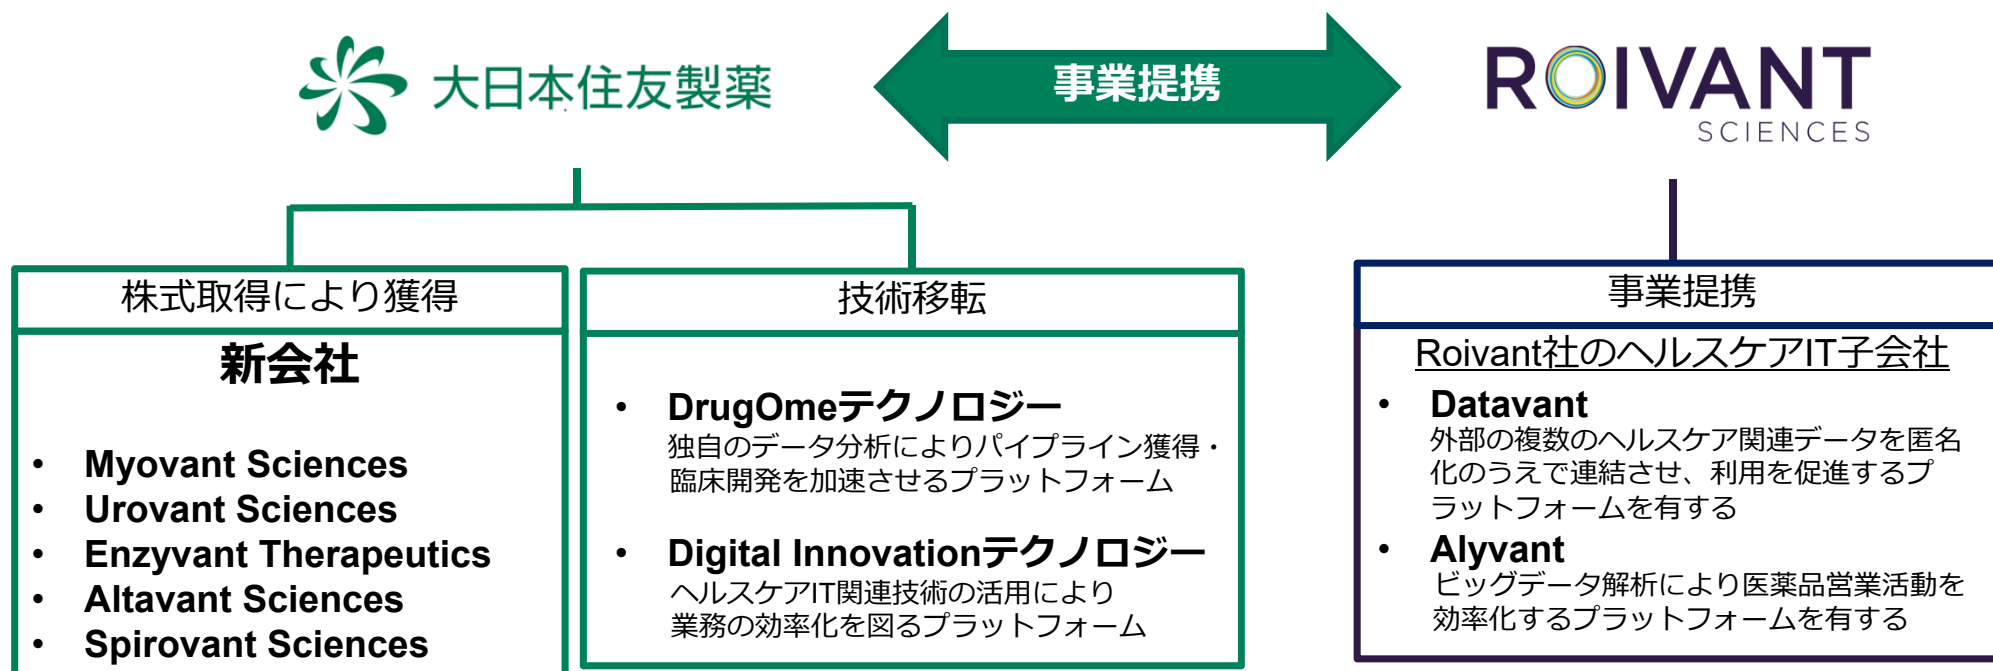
大日本住友製薬

事業提携

ROIVANT SCIENCES

株式取得により獲得

新会社

- Myovant Sciences
- Urovant Sciences
- Enzyvant Therapeutics
- Altavant Sciences
- Spirovant Sciences

技術移転

- DrugOmeテクノロジー
独自のデータ分析によりパイプライン獲得・臨床開発を加速させるプラットフォーム

- Digital Innovationテクノロジー
ヘルスケアIT関連技術の活用により業務の効率化を図るプラットフォーム

事業提携

Roivant社のヘルスケアIT子会社

- Datavant
外部の複数のヘルスケア関連データを匿名化のうえで連結させ、利用を促進するプラットフォームを有する

- Alyvant
ビッグデータ解析により医薬品営業活動を効率化するプラットフォームを有する